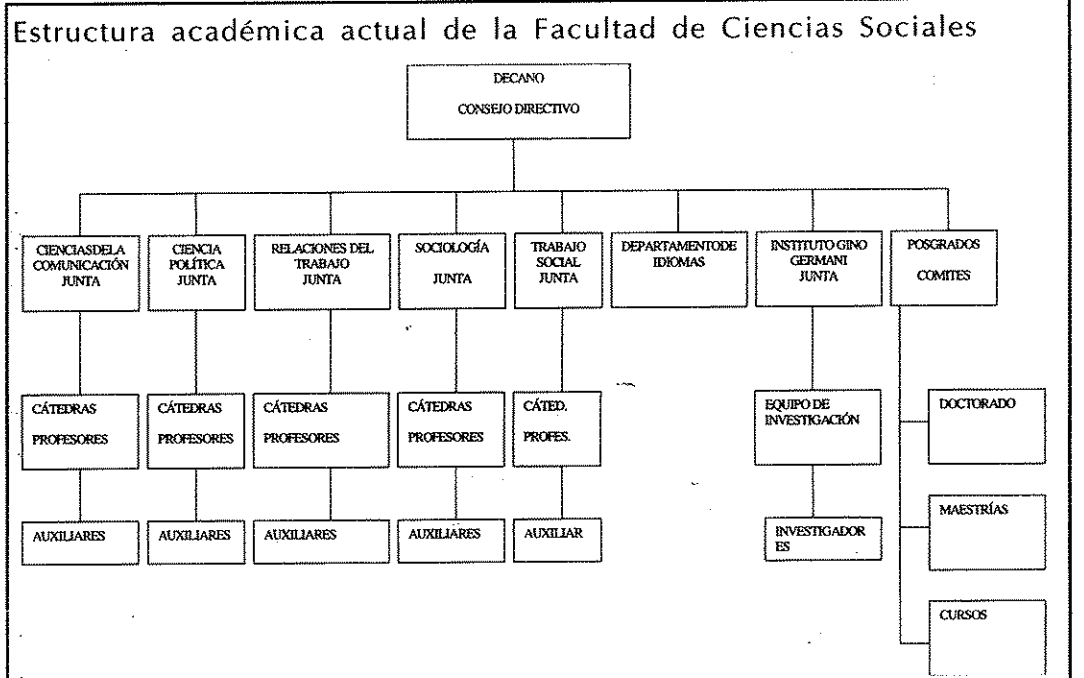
Estructura académica actual de la Facultad de Ciencias Sociales

DECANO
CONSEJO DIRECTIVO

CIENCIASDELA COMUNICACIÓN JUNTA

CIENCIA POLÍTICA JUNTA

RELACIONES DEL TRABAJO JUNTA

SOCIOLOGÍA JUNTA

TRABAJO SOCIAL JUNTA

DEPARTAMENTODE IDIOMAS

INSTITUTO GINO GERMANI JUNTA

POSGRADOS COMITES

CÁTEDRAS PROFESORES

CÁTEDRAS PROFESORES

CÁTEDRAS PROFESORES

CÁTEDRAS PROFESORES

CÁTED. PROFES.

EQUIPO DE INVESTIGACIÓN

DOCTORADO

AUXILIARES

AUXILIARES

AUXILIARES

AUXILIARES

AUXILIAR

INVESTIGADOR ES

MAESTRÍAS

CURSOS